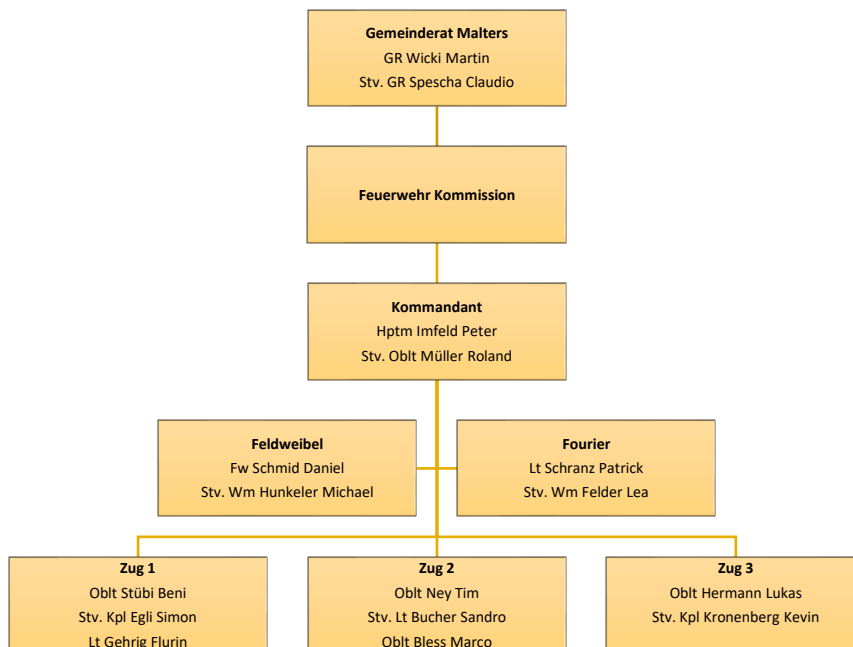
Gemeinderat Malters
GR Wicki Martin
Stv. GR Spescha Claudio

Feuerwehr Kommission

Kommandant
Hptm Imfeld Peter
Stv. Oblt Müller Roland

Feldweibel
Fw Schmid Daniel
Stv. Wm Hunkeler Michael

Fourier
Lt Schranz Patrick
Stv. Wm Felder Lea

Zug 1
Oblt Stübi Beni
Stv. Kpl Egli Simon
Lt Gehrig Flurin

Zug 2
Oblt Ney Tim
Stv. Lt Bucher Sandro
Oblt Bless Marco

Zug 3
Oblt Hermann Lukas
Stv. Kpl Kronenberg Kevin